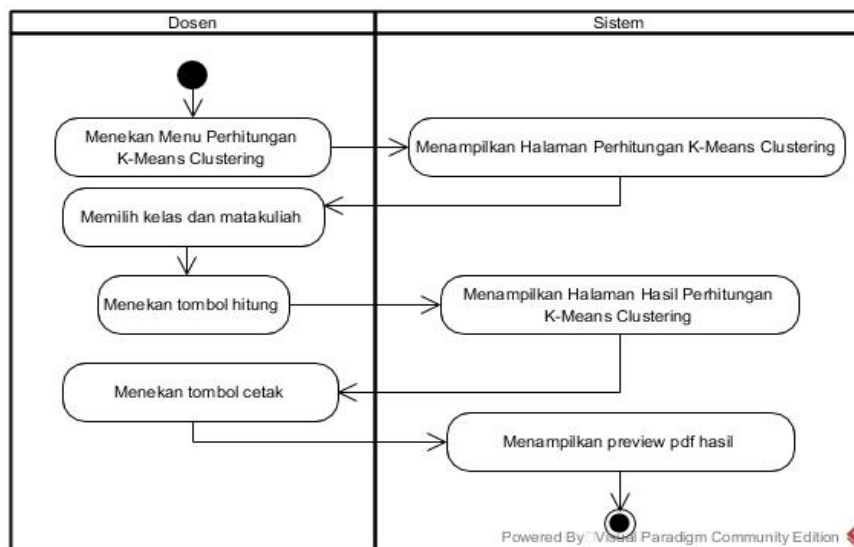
| Dosen | Sistem |
|---|---|

Menekan Menu Perhitungan K-Means Clustering

Menampilkan Halaman Perhitungan K-Means Clustering

Memilih kelas dan matakuliah

Menekan tombol hitung

Menampilkan Halaman Hasil Perhitungan K-Means Clustering

Menekan tombol cetak

Menampilkan preview pdf hasil

Powered By Visual Paradigm Community Edition